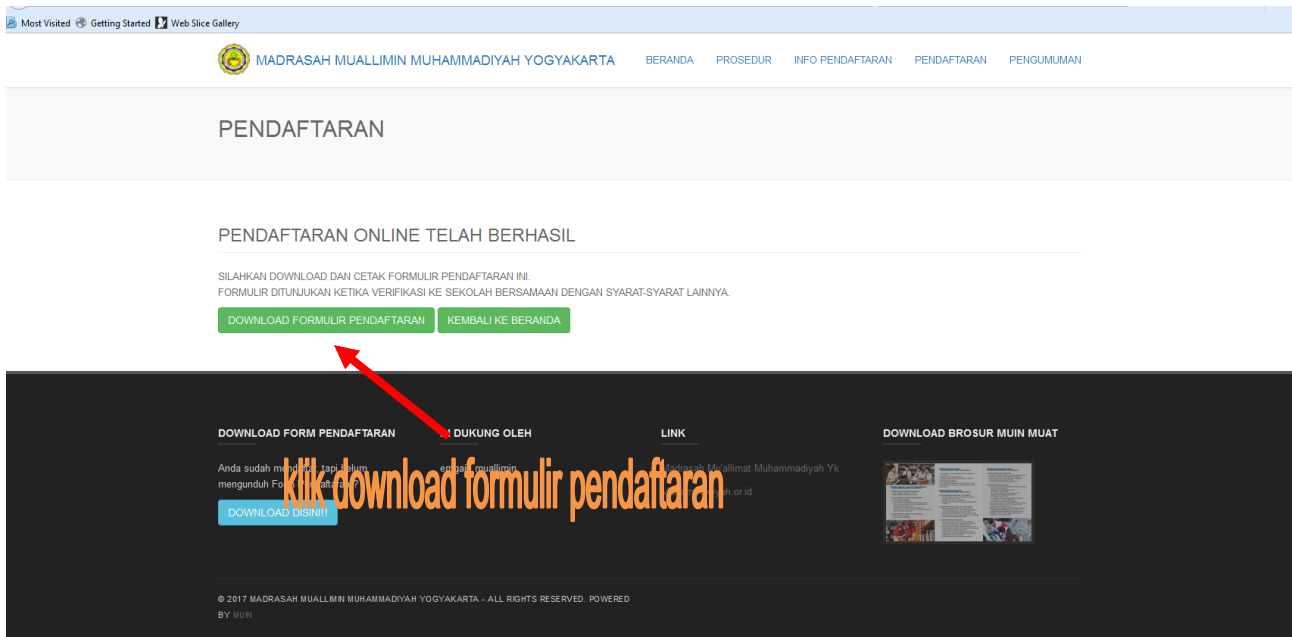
Most Visited Getting Started Web Slice Gallery

MADRASAH MUALLIMIN MUHAMMADIYAH YOGYAKARTA BERANDA PROSEDUR INFO PENDAFTARAN PENDAFTARAN PENGUMUMAN

PENDAFTARAN

PENDAFTARAN ONLINE TELAH BERHASIL

SILAHKAN DOWNLOAD DAN CETAK FORMULIR PENDAFTARAN INI.
FORMULIR DITUNJUKAN KETIKA VERIFIKASI KE SEKOLAH BERSAMAAN DENGAN SYARAT-SYARAT LAINNYA.

DOWNLOAD FORMULIR PENDAFTARAN KEMBALI KE BERANDA

DOWNLOAD FORM PENDAFTARAN

Anda sudah mendaftar, tapi belum mengunduh Form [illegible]aftaran?

DOWNLOAD DISINI!!

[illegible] DUKUNG OLEH

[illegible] muallimin

LINK

Madrasah Mu'allimat Muhammadiyah Yk

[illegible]ah.or.id

DOWNLOAD BROSUR MUIN MUAT

klik download formulir pendaftaran

© 2017 MADRASAH MUALLIMIN MUHAMMADIYAH YOGYAKARTA - ALL RIGHTS RESERVED. POWERED BY MUIN